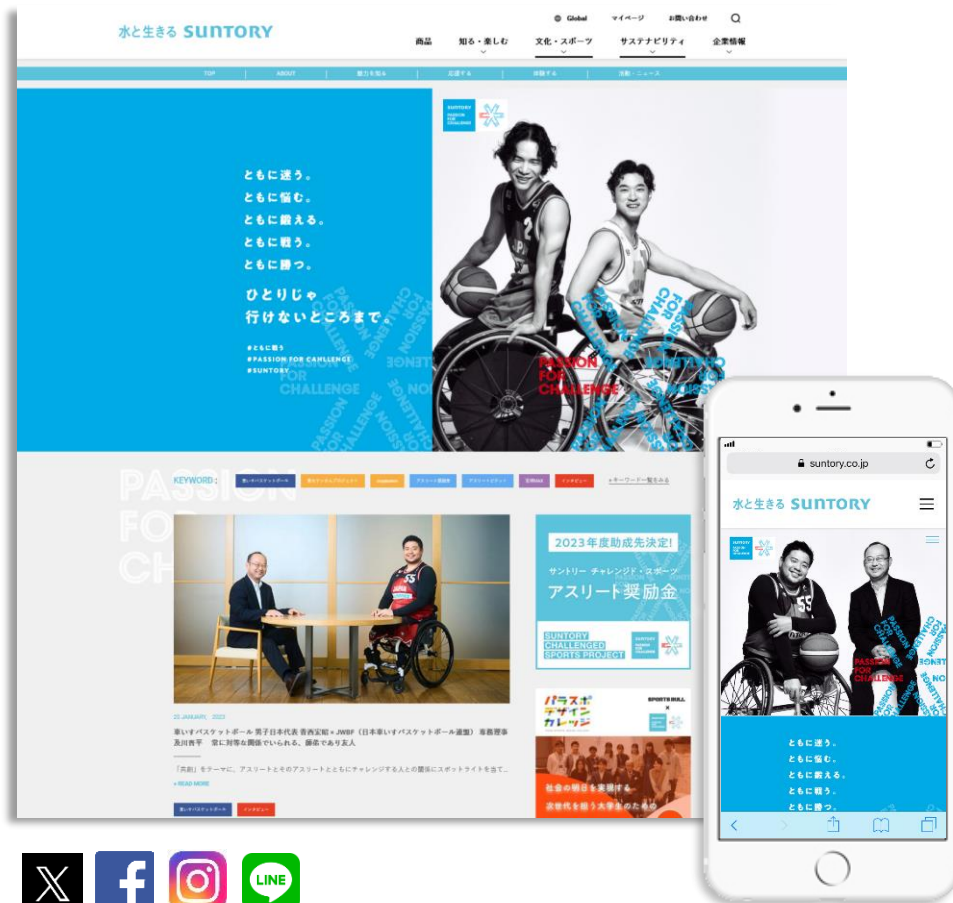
水と生きる SUNTORY

Global マイページ お問い合わせ

商品 知る・楽しむ 文化・スポーツ サステナビリティ 企業情報

TOP ABOUT 魅力を知る 応援する 体験する 活動・ニュース

SUNTORY PASSION FOR CHALLENGE

ともに迷う。
ともに悩む。
ともに鍛える。
ともに戦う。
ともに勝つ。

ひとりじゃ
行けないところまで。

#ともに戦う
#PASSION FOR CHALLENGE
#SUNTORY

PASSION FOR CHALLENGE

PASSION FOR CH

KEYWORD： 車いすバスケットボール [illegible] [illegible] アスリート奨励金 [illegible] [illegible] インタビュー ＋キーワード一覧をみる

23 JANUARY, 2023

車いすバスケットボール 男子日本代表 香西宏昭 × JWBF（日本車いすバスケットボール連盟）専務理事 及川晋平　常に対等な関係でいられる、師弟であり友人

「共創」をテーマに、アスリートとそのアスリートとともにチャレンジする人との関係にスポットライトを当て...

+ READ MORE

車いすバスケットボール インタビュー

2023年度助成先決定！
サントリー チャレンジド・スポーツ
アスリート奨励金
SUNTORY CHALLENGED SPORTS PROJECT

パラスポ デザイン カレッジ
SPORTS BULL ×
社会の明日を実現する
次世代を担う大学生のため

suntory.co.jp

水と生きる SUNTORY

PASSION FOR CHALLENGE

ともに迷う。
ともに悩む。
ともに鍛える。
ともに戦う。
ともに勝つ。

LINE